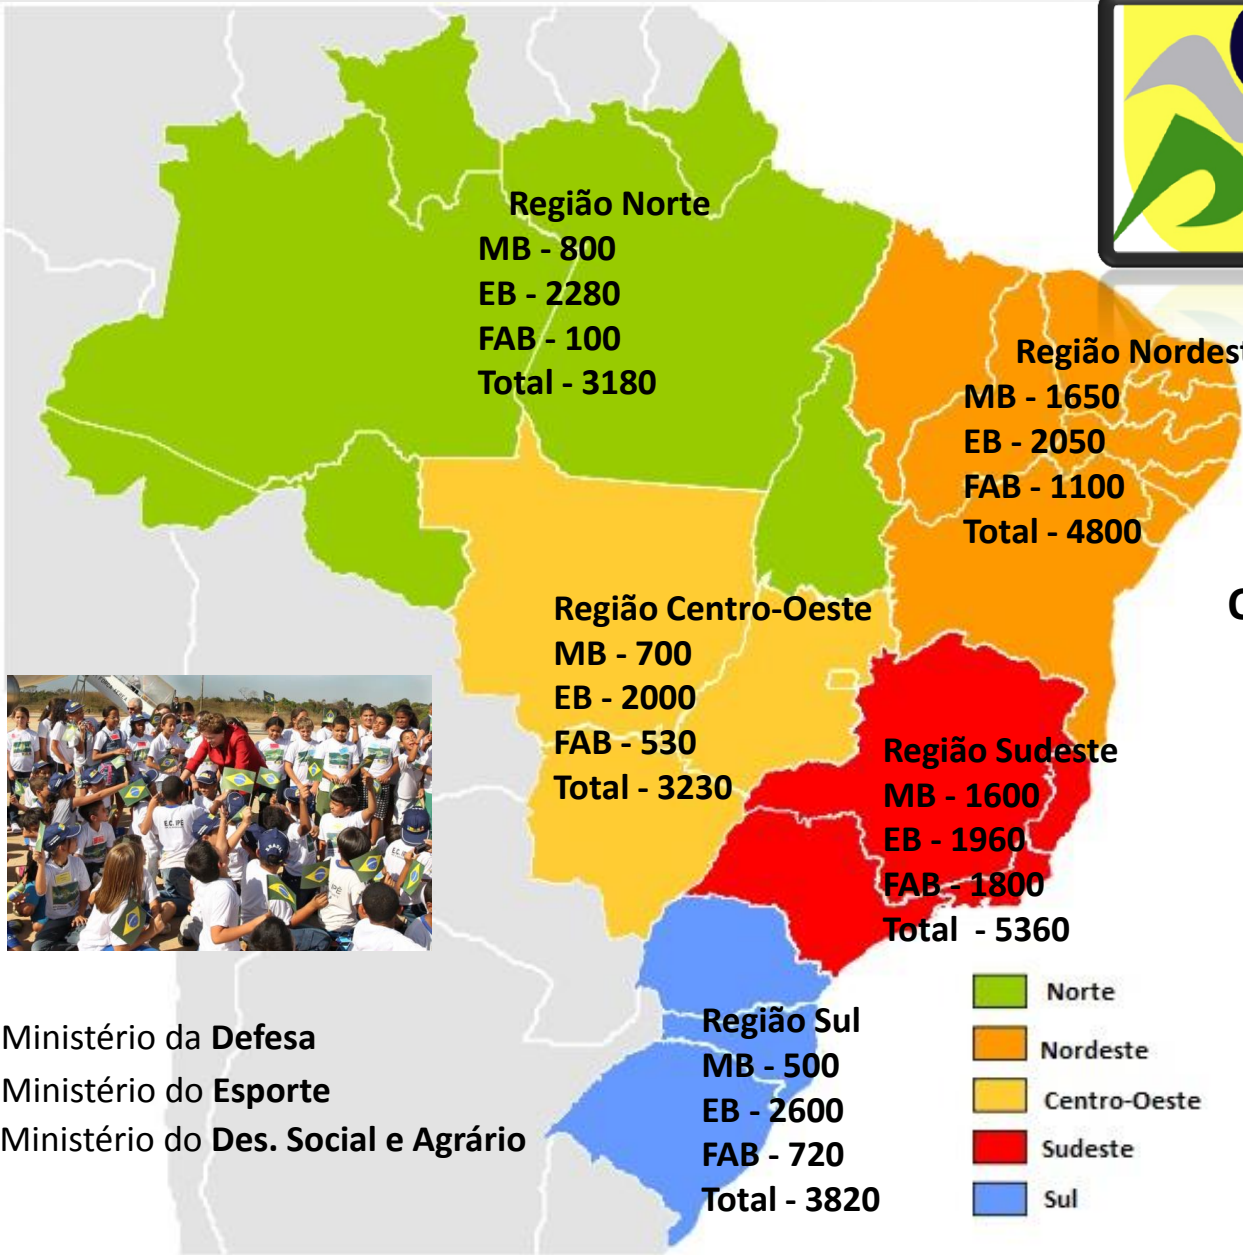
Região Norte
MB - 800
EB - 2280
FAB - 100
Total - 3180

Região Nordes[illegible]
MB - 1650
EB - 2050
FAB - 1100
Total - 4800

Região Centro-Oeste
MB - 700
EB - 2000
FAB - 530
Total - 3230

Região Sudeste
MB - 1600
EB - 1960
FAB - 1800
Total - 5360

Região Sul
MB - 500
EB - 2600
FAB - 720
Total - 3820

Ministério da **Defesa**
Ministério do **Esporte**
Ministério do **Des. Social e Agrário**

Norte
Nordeste
Centro-Oeste
Sudeste
Sul